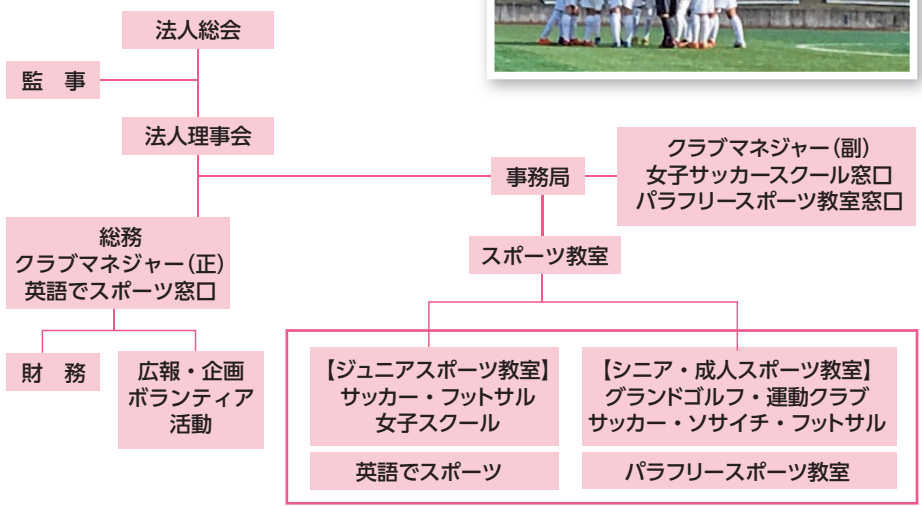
法人総会

監　事

法人理事会

事務局

クラブマネジャー（副）
女子サッカースクール窓口
パラフリースポーツ教室窓口

総務
クラブマネジャー（正）
英語でスポーツ窓口

スポーツ教室

財　務

広報・企画
ボランティア
活動

【ジュニアスポーツ教室】
サッカー・フットサル
女子スクール

【シニア・成人スポーツ教室】
グランドゴルフ・運動クラブ
サッカー・ソサイチ・フットサル

英語でスポーツ

パラフリースポーツ教室